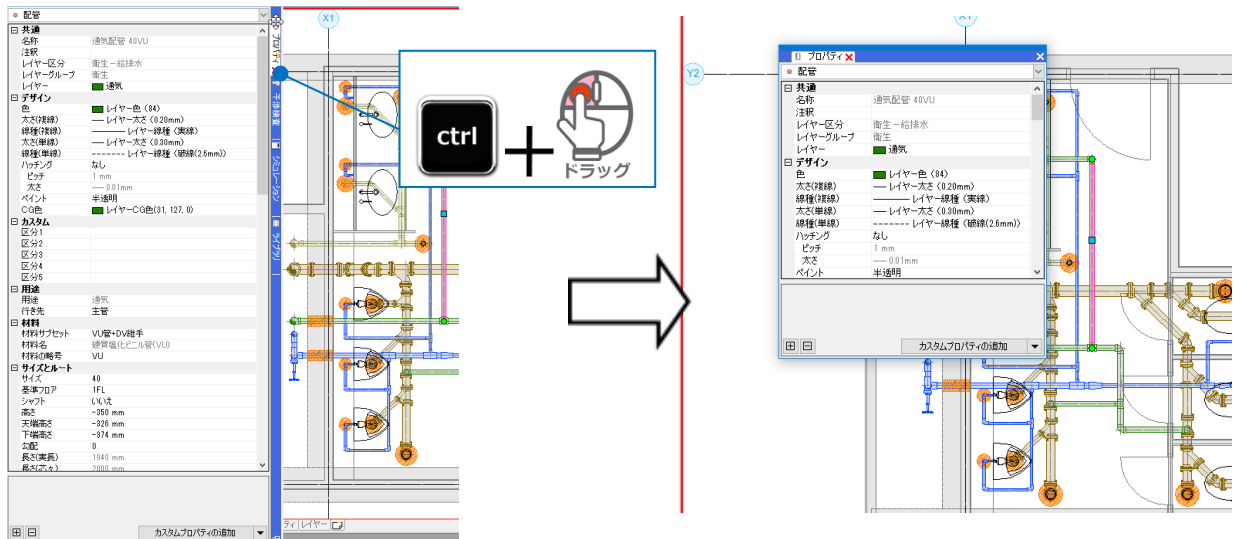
配管
⊟ 共通
名称 通気配管 40VU
注釈
レイヤー区分 衛生－給排水
レイヤーグループ 衛生
レイヤー 通気
⊟ デザイン
色 レイヤー色 (84)
太さ(複線) — レイヤー太さ (0.20mm)
線種(複線) ——— レイヤー線種 (実線)
太さ(単線) — レイヤー太さ (0.30mm)
線種(単線) -------- レイヤー線種 (破線(2.6mm))
ハッチング なし
ピッチ 1 mm
太さ — 0.01mm
ペイント 半透明
CG色 レイヤーCG色(31, 127, 0)
⊟ カスタム
区分1
区分2
区分3
区分4
区分5
⊟ 用途
用途 通気
行き先 主管
⊟ 材料
材料サブセット VU管+DV継手
材料名 硬質塩化ビニル管(VU)
材料の略号 VU
⊟ サイズとルート
サイズ 40
基準フロア 1FL
シャフト いいえ
高さ -350 mm
天端高さ -326 mm
下端高さ -374 mm
勾配 0
長さ(実長) 1940 mm
長さ(立体) 2000 mm
⊞ ⊟ カスタムプロパティの追加
プロパティ
干渉検査
シミュレーション
ライブラリ
ティ レイヤー
X1
ctrl
＋
ドラッグ
Y2
X1
プロパティ
配管
⊟ 共通
名称 通気配管 40VU
注釈
レイヤー区分 衛生－給排水
レイヤーグループ 衛生
レイヤー 通気
⊟ デザイン
色 レイヤー色 (84)
太さ(複線) — レイヤー太さ (0.20mm)
線種(複線) ——— レイヤー線種 (実線)
太さ(単線) — レイヤー太さ (0.30mm)
線種(単線) -------- レイヤー線種 (破線(2.6mm))
ハッチング なし
ピッチ 1 mm
太さ — 0.01mm
ペイント 半透明
⊞ ⊟ カスタムプロパティの追加